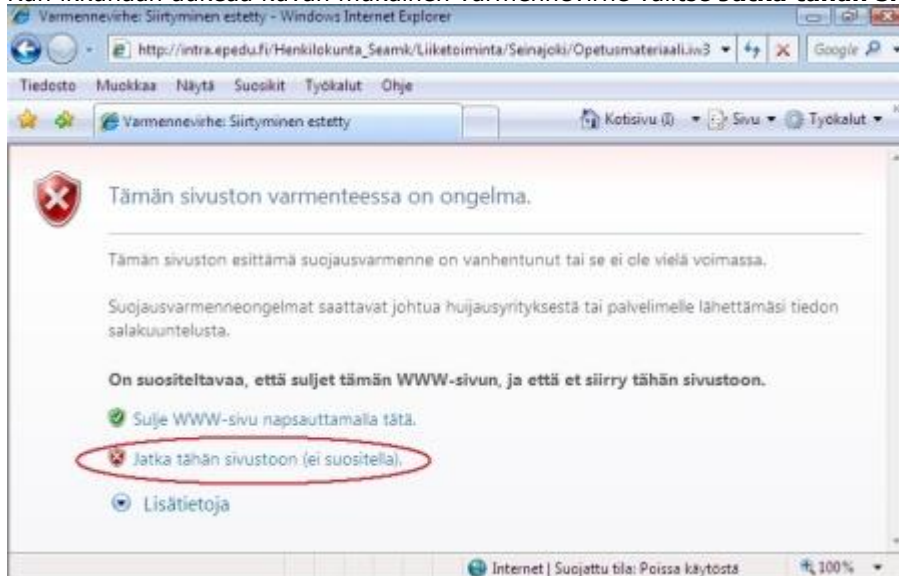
Varmennevirhe: Siirtyminen estetty - Windows Internet Explorer

http://intra.epedu.fi/Henkilokunta_Seamk/Liiketoiminta/Seinajoki/Opetusmateriaali.iw3

Google

Tiedosto Muokkaa Näytä Suosikit Työkalut Ohje

Varmennevirhe: Siirtyminen estetty

Kotisivu Sivu Työkalut

Tämän sivuston varmenteessa on ongelma.

Tämän sivuston esittämä suojausvarmenne on vanhentunut tai se ei ole vielä voimassa.

Suojausvarmenneongelmat saattavat johtua huijausyrityksestä tai palvelimelle lähettämäsi tiedon salakuuntelusta.

On suositeltavaa, että suljet tämän WWW-sivun, ja että et siirry tähän sivustoon.

Sulje WWW-sivu napsauttamalla tätä.

Jatka tähän sivustoon (ei suositella).

Lisätietoja

Internet | Suojattu tila: Poissa käytöstä

100%